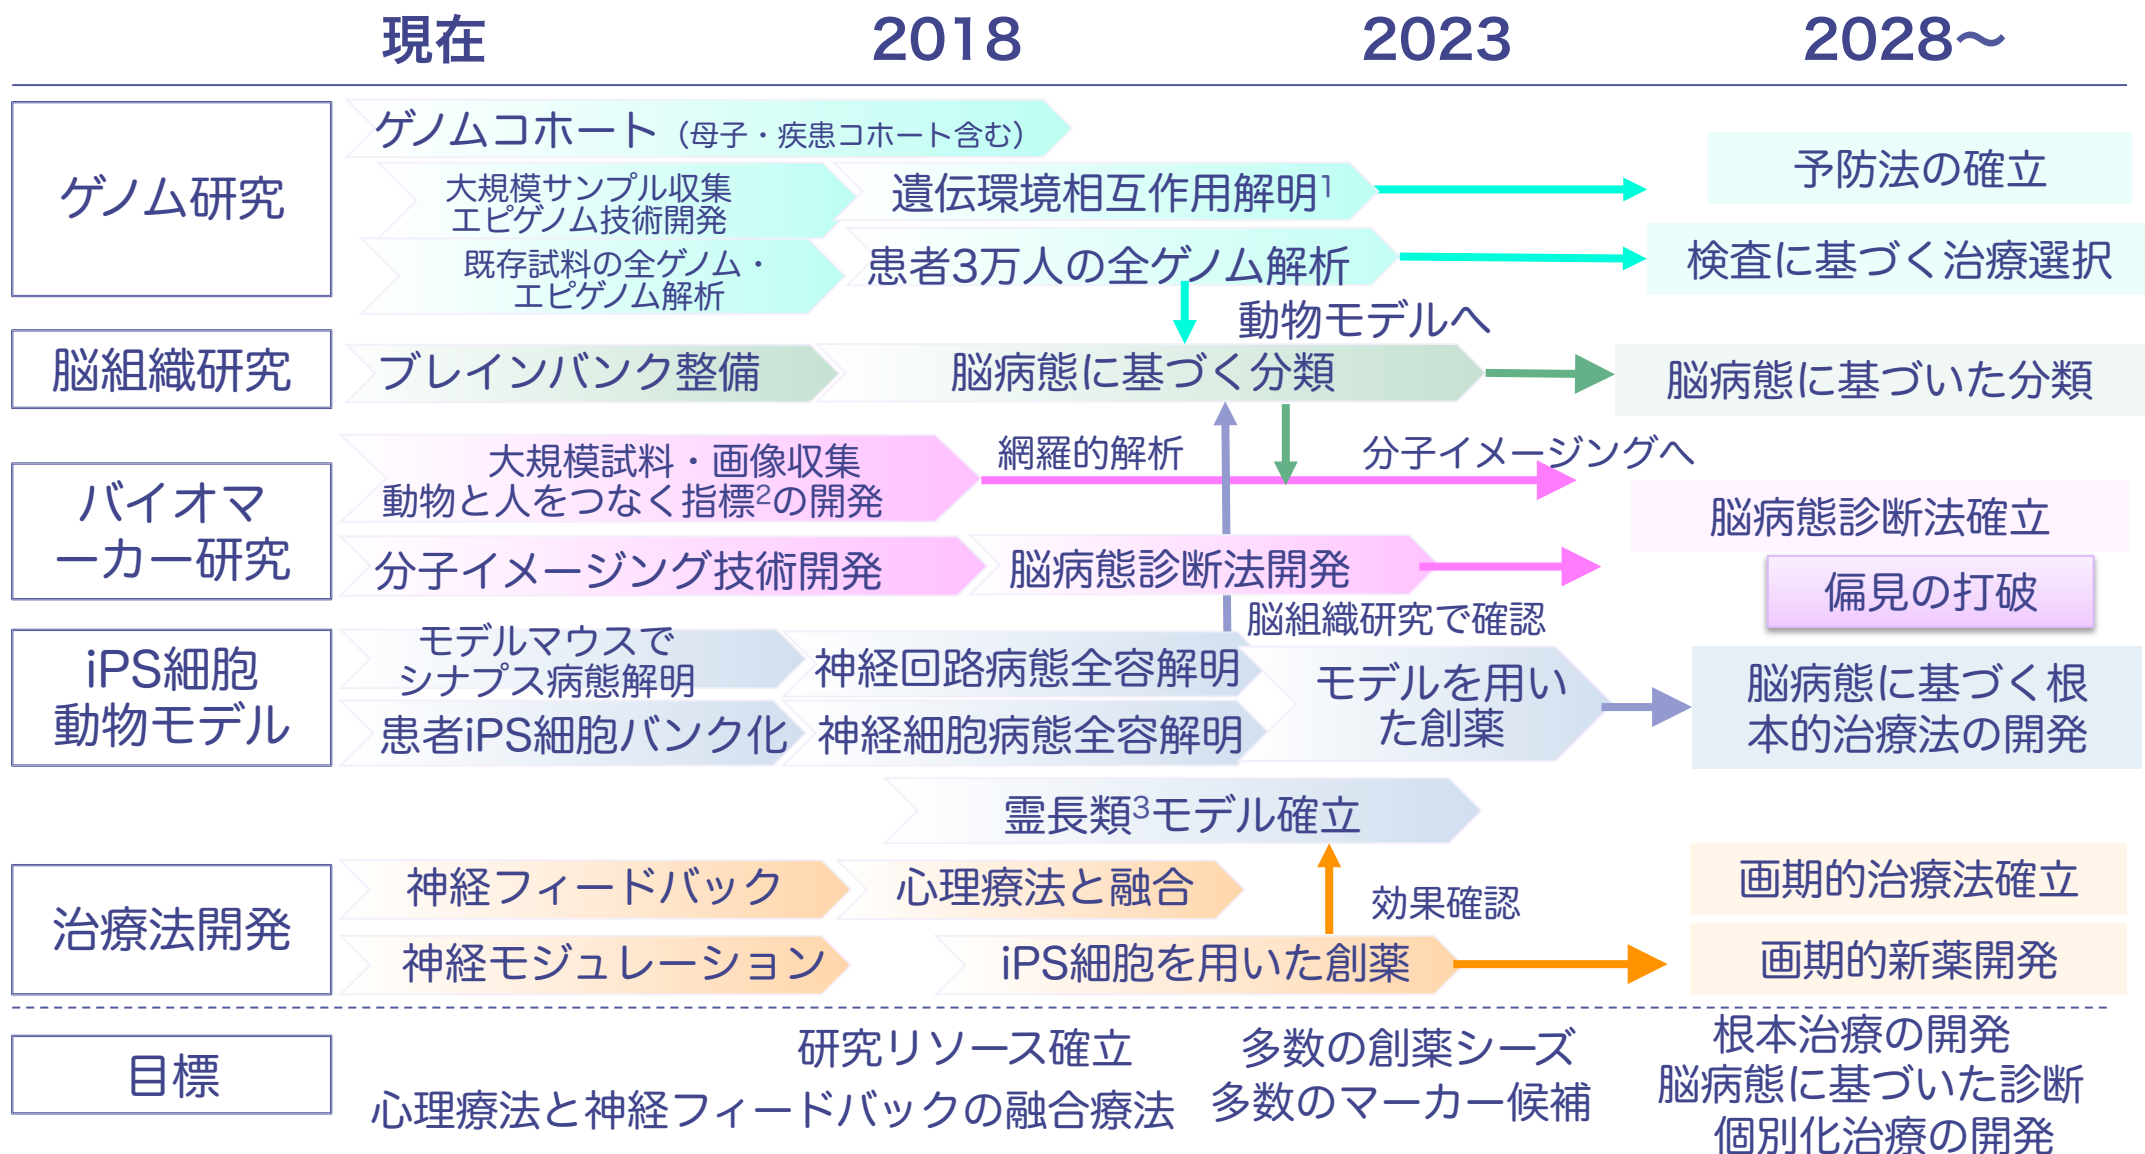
現在 2018 2023 2028～

ゲノム研究

ゲノムコホート（母子・疾患コホート含む）

大規模サンプル収集 エピゲノム技術開発

遺伝環境相互作用解明$^1$

予防法の確立

既存試料の全ゲノム・エピゲノム解析

患者3万人の全ゲノム解析

検査に基づく治療選択

動物モデルへ

脳組織研究

ブレインバンク整備

脳病態に基づく分類

脳病態に基づいた分類

網羅的解析

分子イメージングへ

バイオマーカー研究

大規模試料・画像収集 動物と人をつなぐ指標$^2$の開発

脳病態診断法確立

分子イメージング技術開発

脳病態診断法開発

偏見の打破

脳組織研究で確認

iPS細胞 動物モデル

モデルマウスで シナプス病態解明

神経回路病態全容解明

モデルを用いた創薬

脳病態に基づく根本的治療法の開発

患者iPS細胞バンク化

神経細胞病態全容解明

霊長類$^3$モデル確立

治療法開発

神経フィードバック

心理療法と融合

効果確認

画期的治療法確立

神経モジュレーション

iPS細胞を用いた創薬

画期的新薬開発

目標

研究リソース確立

心理療法と神経フィードバックの融合療法

多数の創薬シーズ

多数のマーカー候補

根本治療の開発

脳病態に基づいた診断

個別化治療の開発